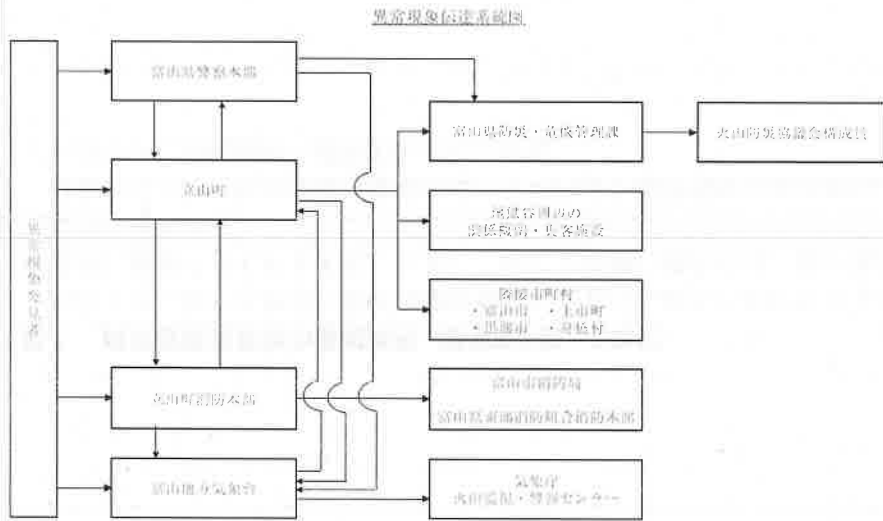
異常現象伝達系統図

異常現象発見者

富山県警察本部

立山町

立山町消防本部

富山地方気象台

富山県防災・危機管理課

火山防災協議会構成員

規制区域内の関係機関・集客施設

隣接市町村
・富山市　・上市町
・黒部市　・舟橋村

富山市消防局

富山県東部消防組合消防本部

気象庁
火山監視・警報センター